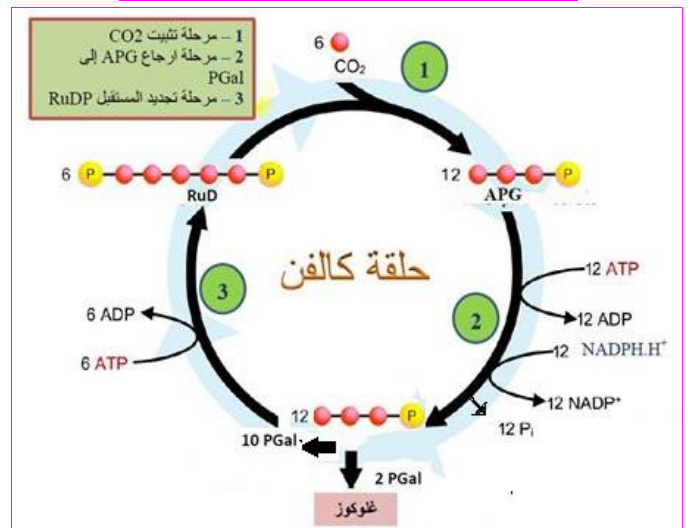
1 – مرحلة تثبيت CO2
2 – مرحلة ارجاع APG إلى PGal
3 – مرحلة تجديد المستقبل RuDP

6 $CO_2$

1

12 P APG

6 P P RuD

حلقة كالفن

12 ATP

12 ADP

2

12 NADPH.$H^+$

12 $NADP^+$

12 $P_i$

3

6 ADP

6 ATP

12 P

10 PGal

2 PGal

غلوكوز